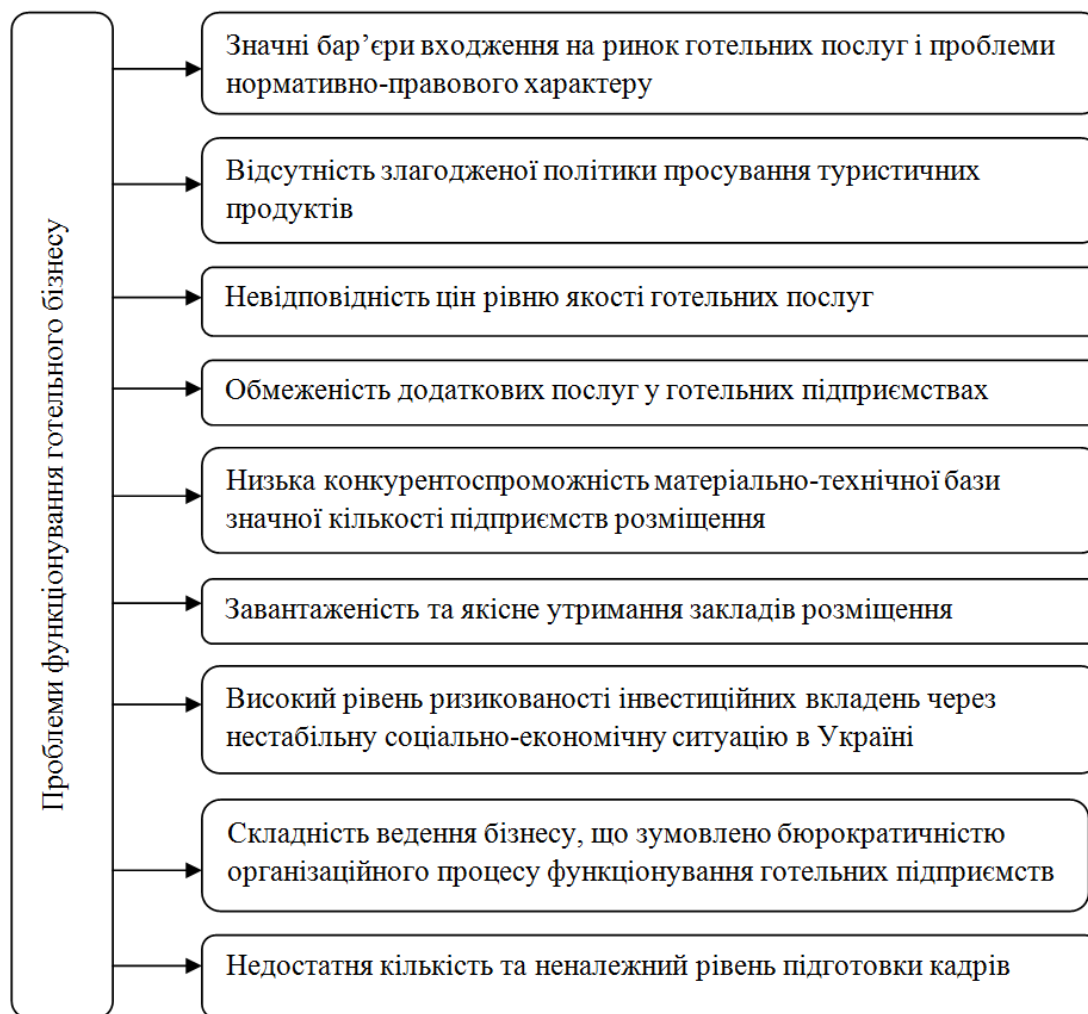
Проблеми функціонування готельного бізнесу

Значні бар’єри входження на ринок готельних послуг і проблеми нормативно-правового характеру

Відсутність злагодженої політики просування туристичних продуктів

Невідповідність цін рівню якості готельних послуг

Обмеженість додаткових послуг у готельних підприємствах

Низька конкурентоспроможність матеріально-технічної бази значної кількості підприємств розміщення

Завантаженість та якісне утримання закладів розміщення

Високий рівень ризикованості інвестиційних вкладень через нестабільну соціально-економічну ситуацію в Україні

Складність ведення бізнесу, що зумовлено бюрократичністю організаційного процесу функціонування готельних підприємств

Недостатня кількість та неналежний рівень підготовки кадрів